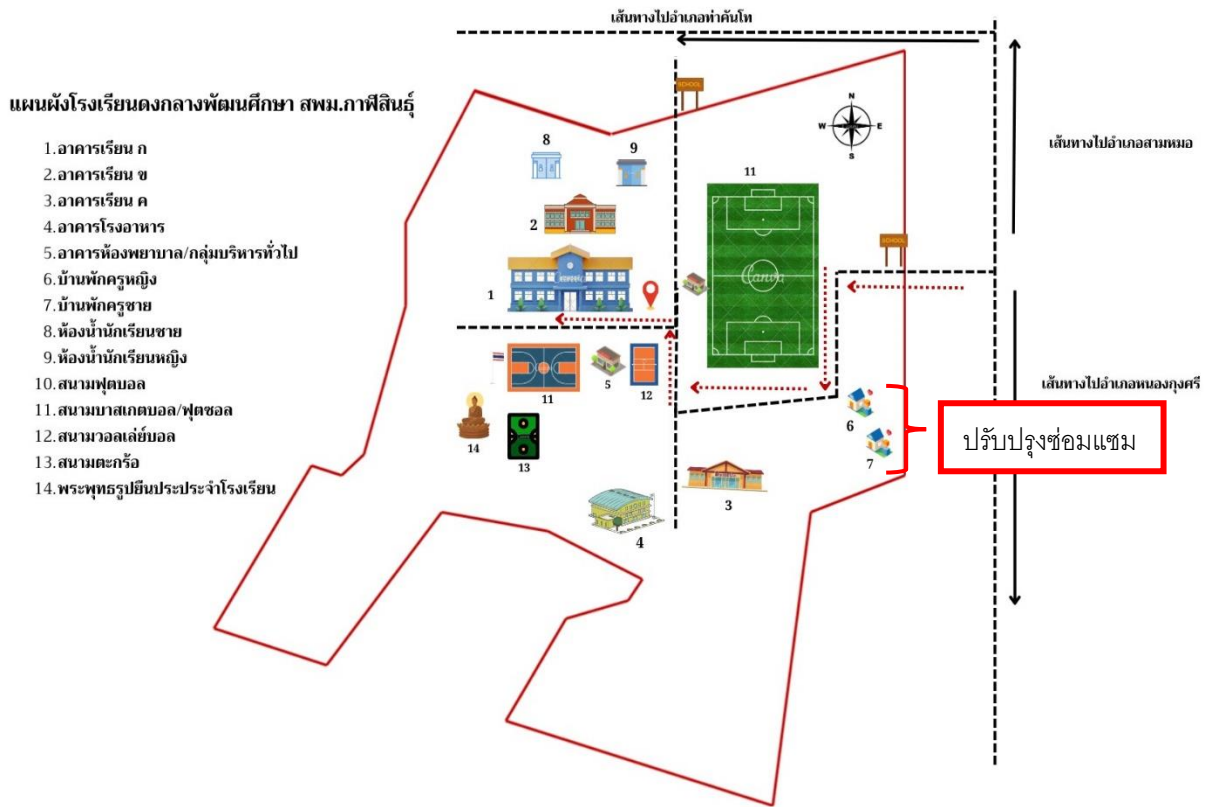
เส้นทางไปอำเภอท่าคันโท

แผนผังโรงเรียนดงกลางพัฒนศึกษา สพม.กาฬสินธุ์

1.อาคารเรียน ก
2.อาคารเรียน ข
3.อาคารเรียน ค
4.อาคารโรงอาหาร
5.อาคารห้องพยาบาล/กลุ่มบริหารทั่วไป
6.บ้านพักครูหญิง
7.บ้านพักครูชาย
8.ห้องน้ำนักเรียนชาย
9.ห้องน้ำนักเรียนหญิง
10.สนามฟุตบอล
11.สนามบาสเกตบอล/ฟุตซอล
12.สนามวอลเล่ย์บอล
13.สนามตะกร้อ
14.พระพุทธรูปยืนประประจำโรงเรียน

SCHOOL

N
W E
S

เส้นทางไปอำเภอสามหมอ

8 9 11 2 1

SCHOOL

5 11 12 14 13 3 4 6 7

เส้นทางไปอำเภอหนองกุงศรี

ปรับปรุงซ่อมแซม